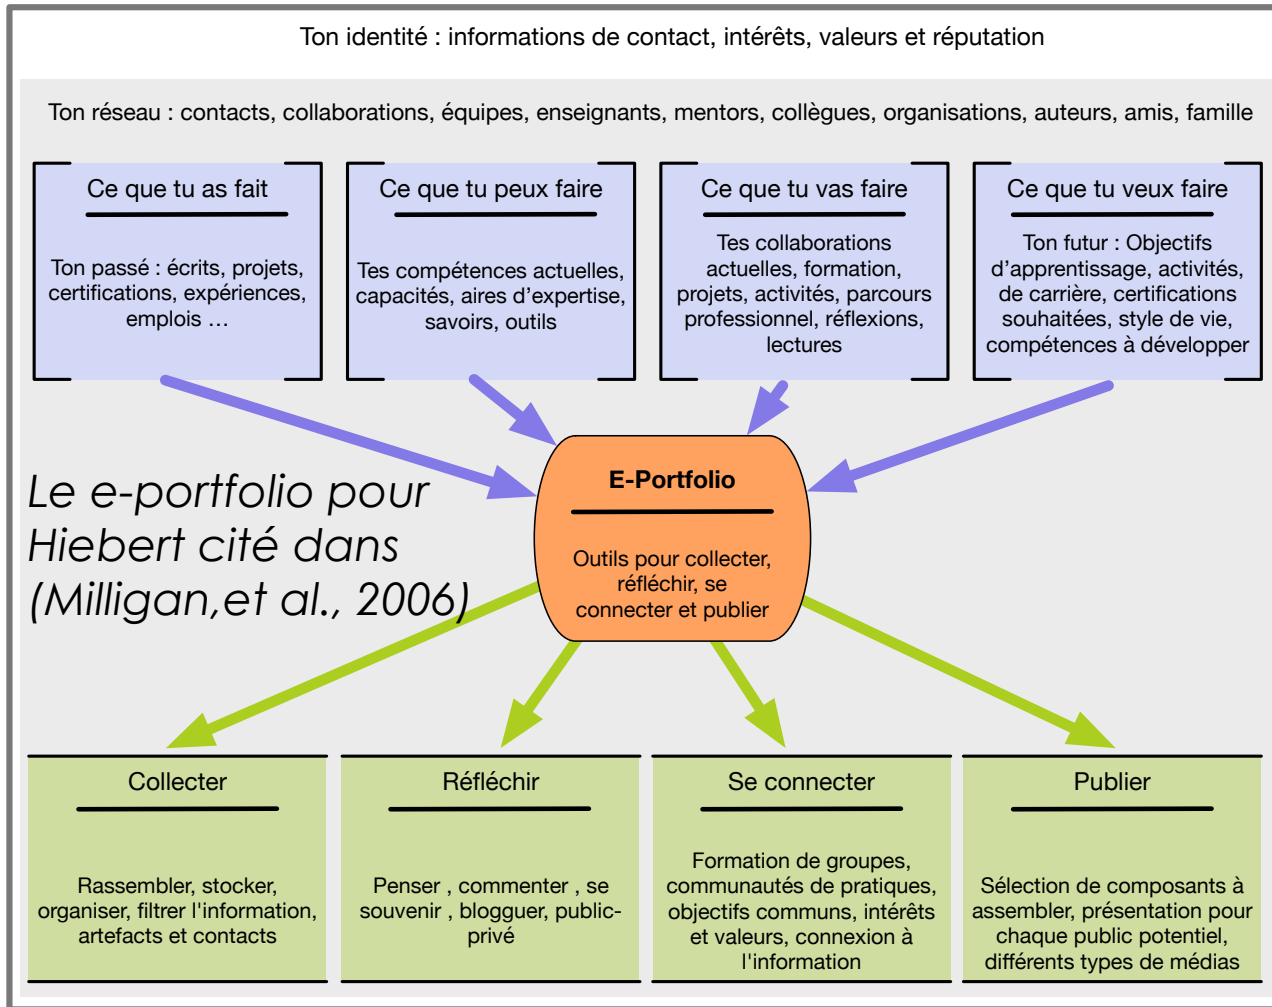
Ton identité : informations de contact, intérêts, valeurs et réputation

Ton réseau : contacts, collaborations, équipes, enseignants, mentors, collègues, organisations, auteurs, amis, famille

Ce que tu as fait

Ton passé : écrits, projets, certifications, expériences, emplois ...

Ce que tu peux faire

Tes compétences actuelles, capacités, aires d'expertise, savoirs, outils

Ce que tu vas faire

Tes collaborations actuelles, formation, projets, activités, parcours professionnel, réflexions, lectures

Ce que tu veux faire

Ton futur : Objectifs d'apprentissage, activités, de carrière, certifications souhaitées, style de vie, compétences à développer

Le e-portfolio pour Hiebert cité dans (Milligan,et al., 2006)

E-Portfolio

Outils pour collecter, réfléchir, se connecter et publier

Collecter

Rassembler, stocker, organiser, filtrer l'information, artefacts et contacts

Réfléchir

Penser , commenter , se souvenir , blogguer, public-privé

Se connecter

Formation de groupes, communautés de pratiques, objectifs communs, intérêts et valeurs, connexion à l'information

Publier

Sélection de composants à assembler, présentation pour chaque public potentiel, différents types de médias